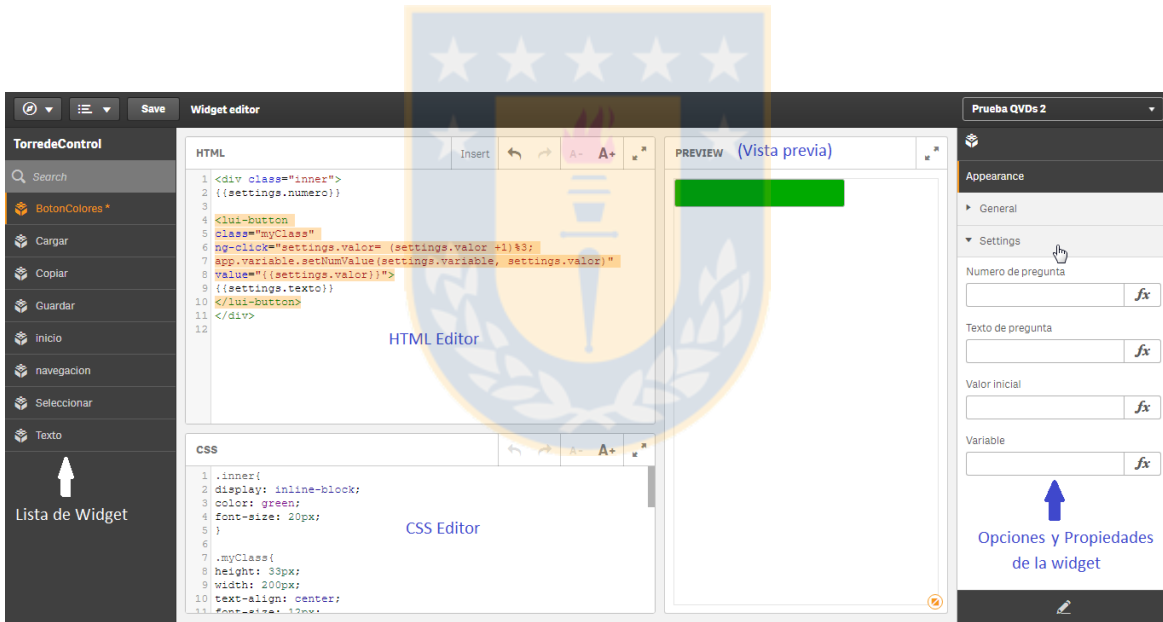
Save Widget editor

Prueba QVDs 2

TorredeControl

Search

BotonColores *

Cargar

Copiar

Guardar

inicio

navegacion

Seleccionar

Texto

Lista de Widget

HTML

Insert

A- A+

1 <div class="inner">
2 {{settings.numero}}
3
4 <lui-button
5 class="myClass"
6 ng-click="settings.valor= (settings.valor +1)%3;
7 app.variable.setNumValue(settings.variable, settings.valor)"
8 value="{{settings.valor}}">
9 {{settings.texto}}
10 </lui-button>
11 </div>
12

HTML Editor

CSS

A- A+

1 .inner{
2 display: inline-block;
3 color: green;
4 font-size: 20px;
5 }
6
7 .myClass{
8 height: 33px;
9 width: 200px;
10 text-align: center;
11 font-size: 12px;

CSS Editor

PREVIEW (Vista previa)

Appearance

General

Settings

Numero de pregunta

$fx$

Texto de pregunta

$fx$

Valor inicial

$fx$

Variable

$fx$

Opciones y Propiedades de la widget